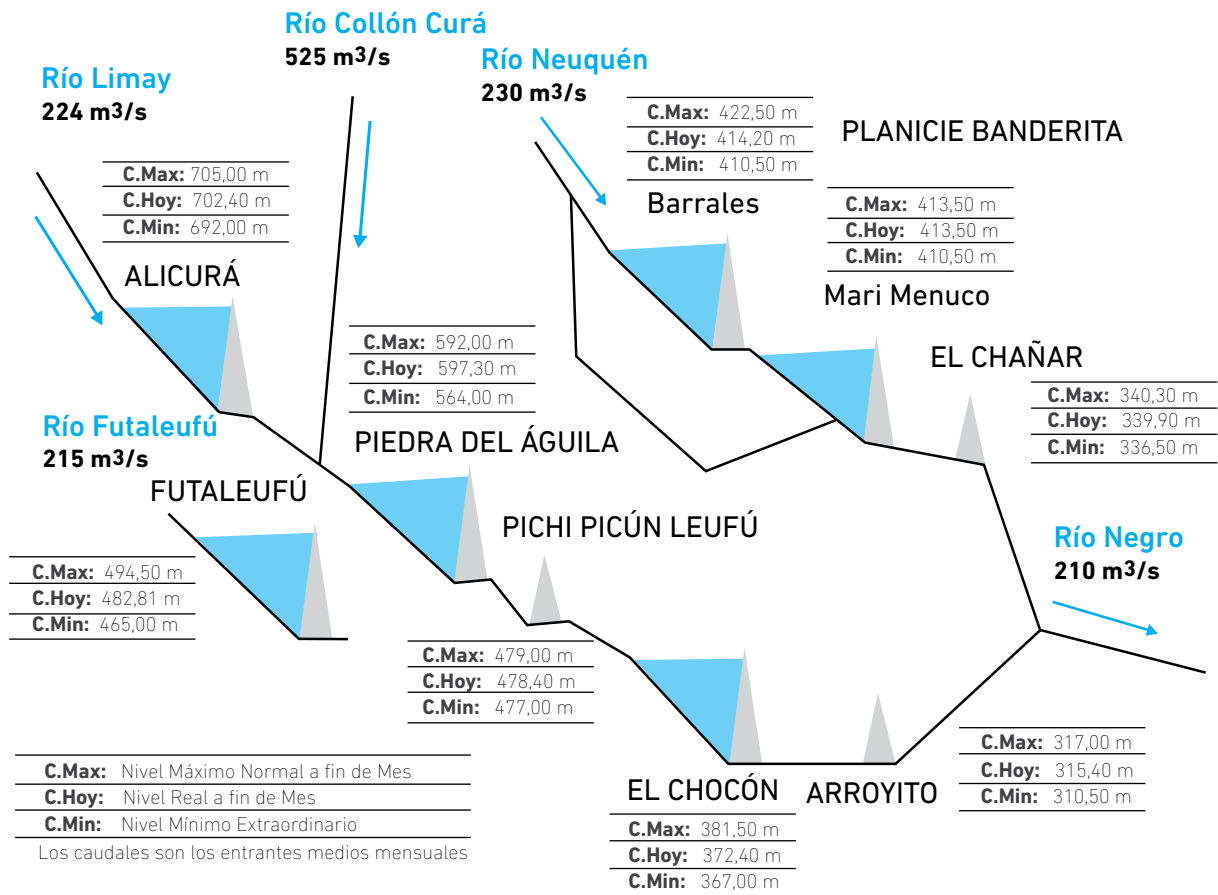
Río Collón Curá
525 m3/s

Río Limay
224 m3/s

Río Neuquén
230 m3/s

C.Max: 422,50 m
C.Hoy: 414,20 m
C.Min: 410,50 m

PLANICIE BANDERITA

C.Max: 705,00 m
C.Hoy: 702,40 m
C.Min: 692,00 m

Barrales

C.Max: 413,50 m
C.Hoy: 413,50 m
C.Min: 410,50 m

ALICURÁ

Mari Menuco

C.Max: 592,00 m
C.Hoy: 597,30 m
C.Min: 564,00 m

EL CHAÑAR

C.Max: 340,30 m
C.Hoy: 339,90 m
C.Min: 336,50 m

Río Futaleufú
215 m3/s

PIEDRA DEL ÁGUILA

FUTALEUFÚ

PICHI PICÚN LEUFÚ

Río Negro
210 m3/s

C.Max: 494,50 m
C.Hoy: 482,81 m
C.Min: 465,00 m

C.Max: 479,00 m
C.Hoy: 478,40 m
C.Min: 477,00 m

C.Max: 317,00 m
C.Hoy: 315,40 m
C.Min: 310,50 m

C.Max: Nivel Máximo Normal a fin de Mes
C.Hoy: Nivel Real a fin de Mes
C.Min: Nivel Mínimo Extraordinario
Los caudales son los entrantes medios mensuales

EL CHOCÓN

ARROYITO

C.Max: 381,50 m
C.Hoy: 372,40 m
C.Min: 367,00 m